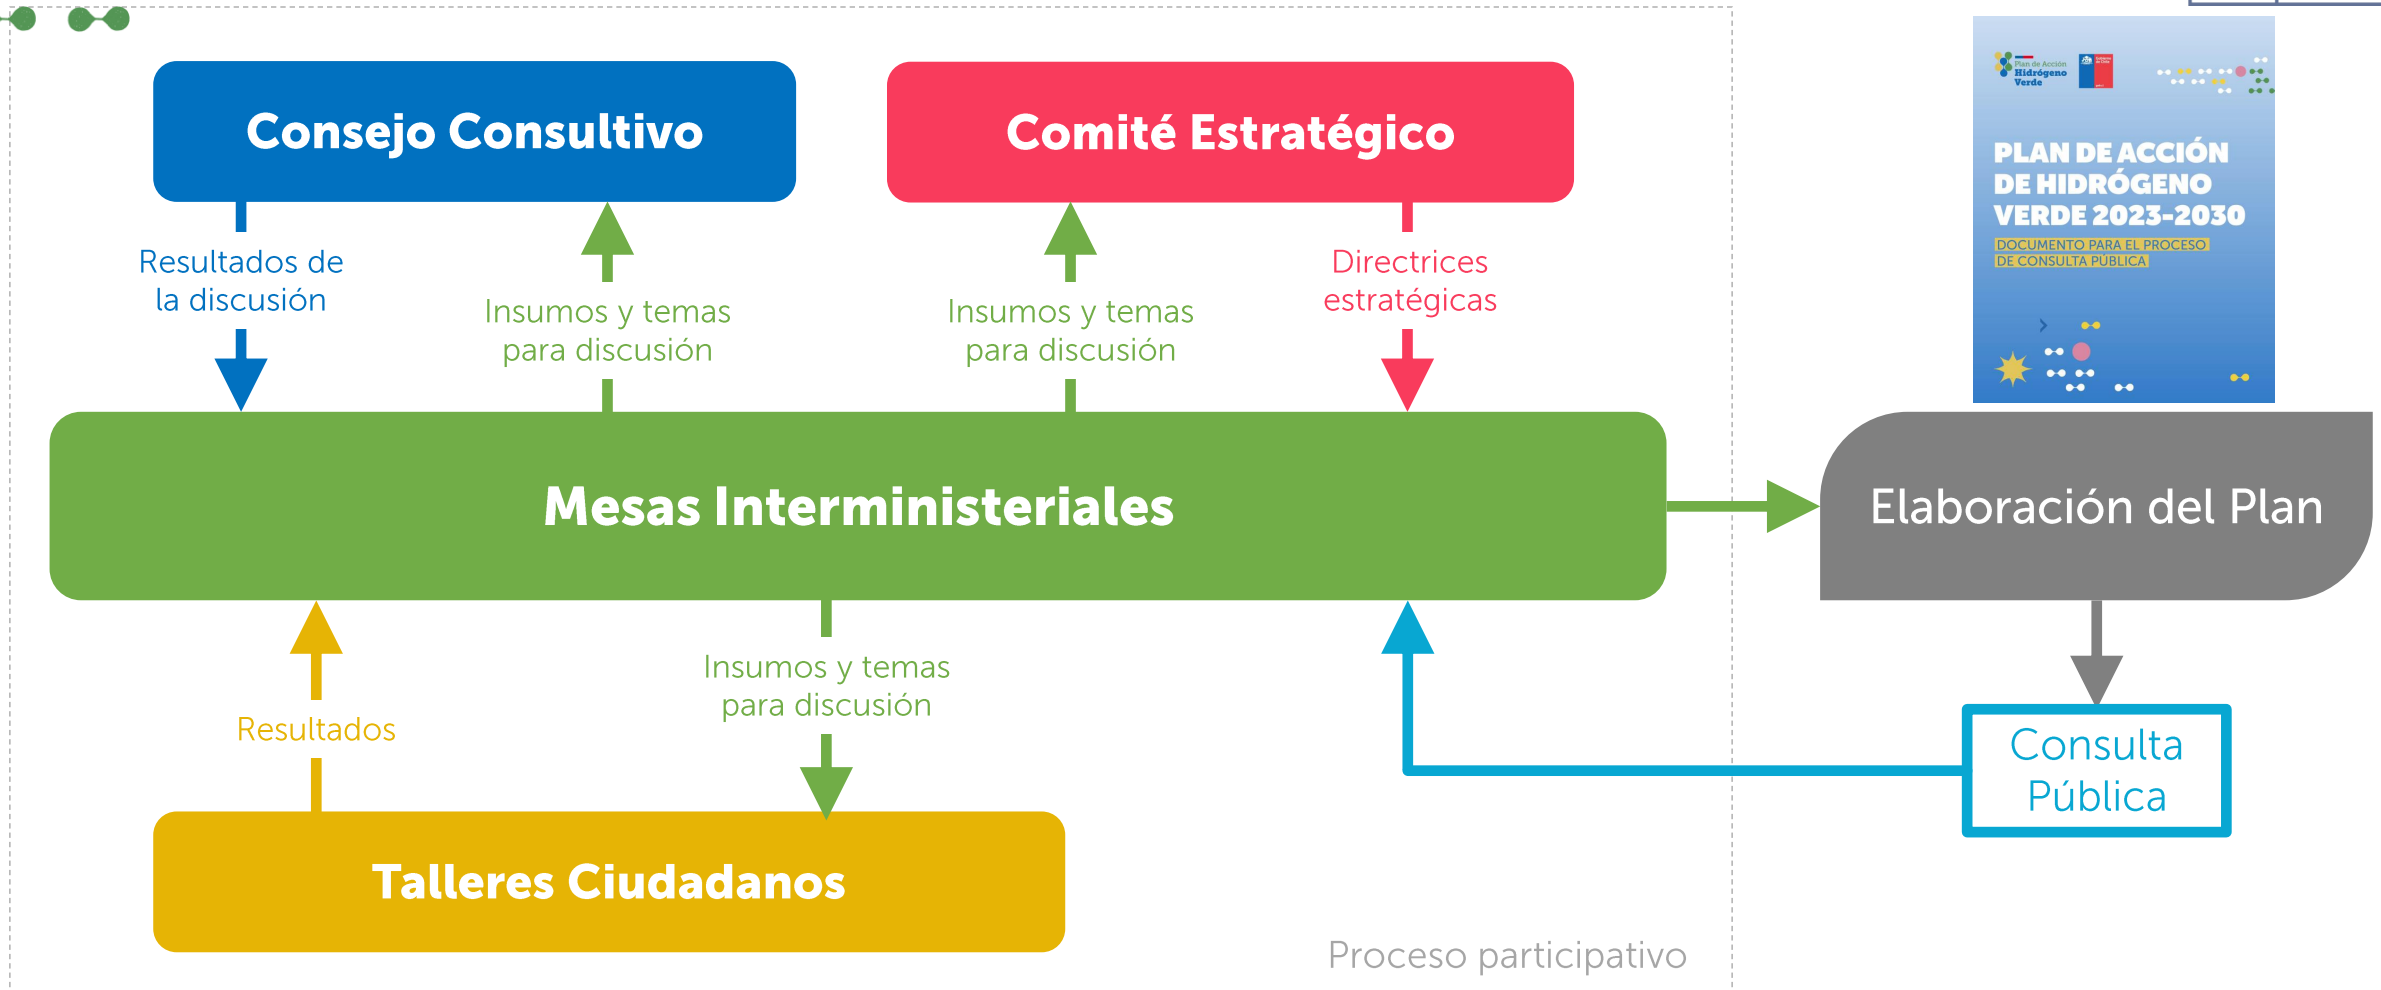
Consejo Consultivo

Comité Estratégico

Resultados de la discusión

Insumos y temas para discusión

Insumos y temas para discusión

Directrices estratégicas

Plan de Acción Hidrógeno Verde

PLAN DE ACCIÓN DE HIDRÓGENO VERDE 2023-2030

DOCUMENTO PARA EL PROCESO DE CONSULTA PÚBLICA

Mesas Interministeriales

Elaboración del Plan

Resultados

Insumos y temas para discusión

Consulta Pública

Talleres Ciudadanos

Proceso participativo